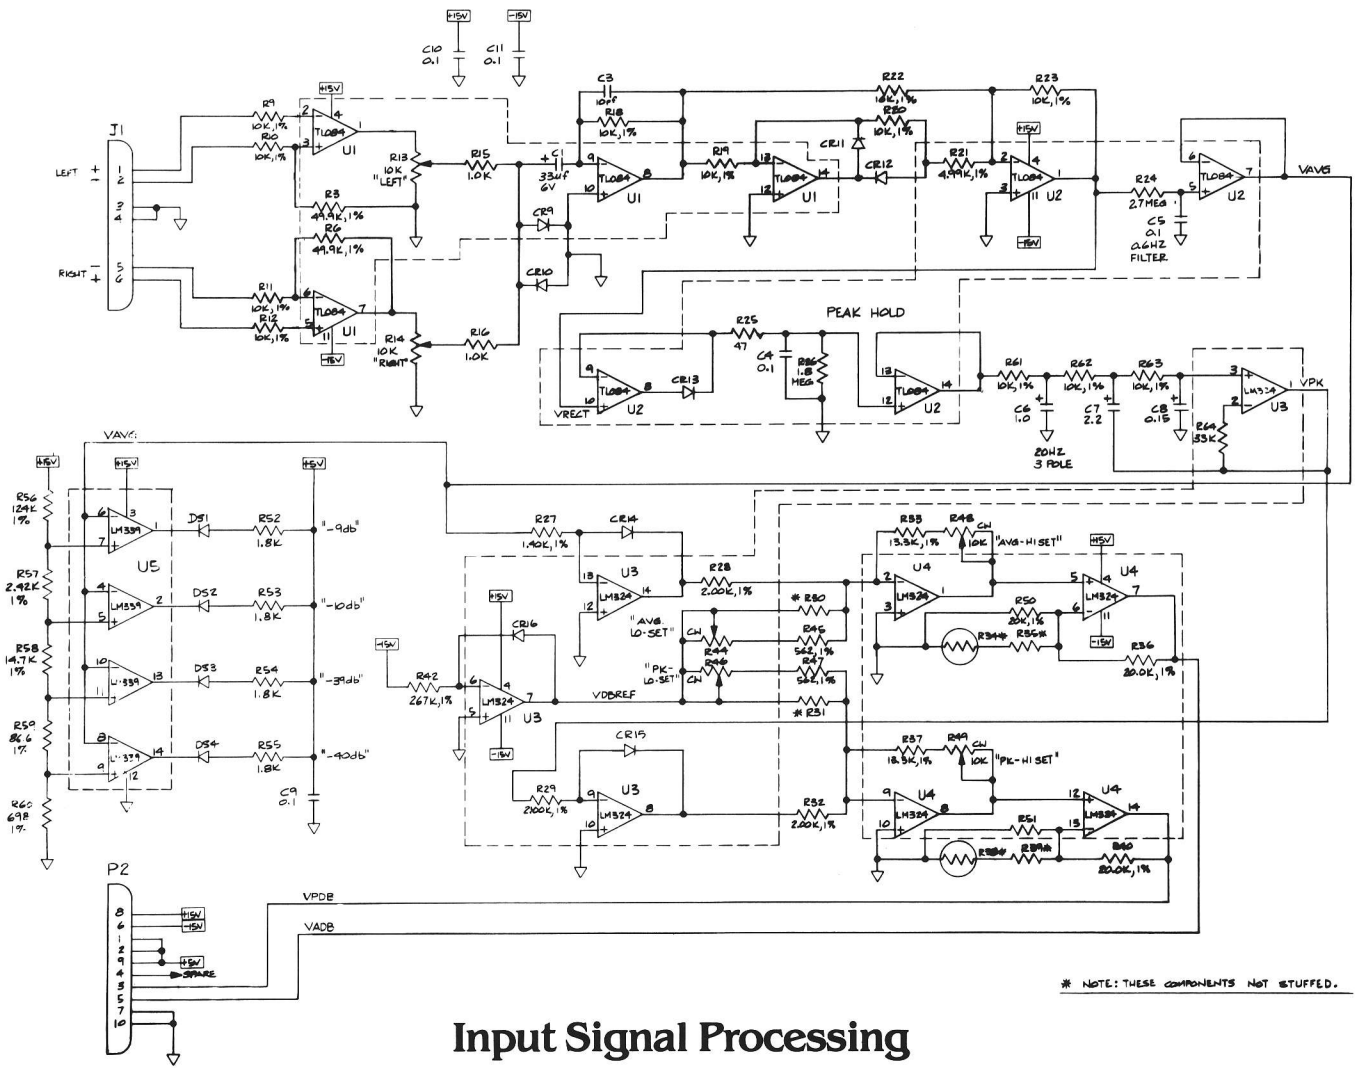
+15V -15V
C10 0.1 C11 0.1

J1
LEFT + − 1 2 3 4
RIGHT − + 5 6

R9 10K, 1% R10 10K, 1%
+15V 2 4 3 TL084 1 U1
R13 10K "LEFT"
R3 49.9K, 1%
R6 49.9K, 1%
R11 10K, 1% R12 10K, 1% 6 5 TL084 7 U1 11 -15V
R14 10K "RIGHT"
R15 1.0K R16 1.0K
C1 33uf 6V
CR9 CR10
C3 10pf
R18 10K, 1%
9 10 TL084 8 U1
R19 10K, 1%
13 12 TL084 14 U1
CR11 CR12
R22 10K, 1% R20 10K, 1%
R21 4.99K, 1%
+15V 2 3 4 TL084 1 11 U2 -15V
R23 10K, 1%
R24 2.7MEG
C5 0.1 0.6HZ FILTER
6 5 TL084 7 U2
VAVG

PEAK HOLD
9 10 TL084 8 U2 VRECT
CR13
R25 47
C4 0.1
R26 1.8 MEG
13 12 TL084 14 U2
R61 10K, 1% R62 10K, 1% R63 10K, 1%
C6 1.0 C7 2.2 C8 0.15
20HZ 3 POLE
3 2 LM324 1 VPK U3
R64 33K

VAVG
+15V
R56 124K 1%
R57 2.92K 1%
R58 14.7K 1%
R59 86.6 1%
R60 698 1%
+15V 6 7 3 LM339 1 DS1 R52 1.8K "-9db"
4 5 LM339 2 DS2 R53 1.8K "-10db"
10 11 LM339 13 DS3 R54 1.8K "-39db"
8 9 LM339 14 12 DS4 R55 1.8K "-40db"
U5
+15V
C9 0.1

R27 1.40K, 1%
CR14
13 12 LM324 14 U3
R28 2.00K, 1%
+15V
CR16
-15V
R42 267K, 1%
6 5 LM324 4 7 11 U3 -15V
VDBREF
"AVG. LO-SET" CW R44
"PK- LO-SET" CW R46
* R30
R45 562, 1%
R47 562, 1%
* R31
CR15
R29 2.00K, 1%
9 10 LM324 8 U3
R32 2.00K, 1%

R33 13.3K, 1% R48 CW 10K "AVG-HI SET"
2 3 LM324 1 U4
+15V 5 6 LM324 4 7 11 U4 -15V
R50 20K, 1%
R34* R35*
R36 20.0K, 1%
R37 13.3K, 1% R49 CW 10K "PK-HI SET"
9 10 LM324 8 U4
12 13 LM324 14 U4
R51
R38* R39*
R40 20.0K, 1%

P2
8 6 1 2 9 4 3 5 7 10
+15V -15V +5V SPARE
VPDB
VADB

* NOTE: THESE COMPONENTS NOT STUFFED.

Input Signal Processing